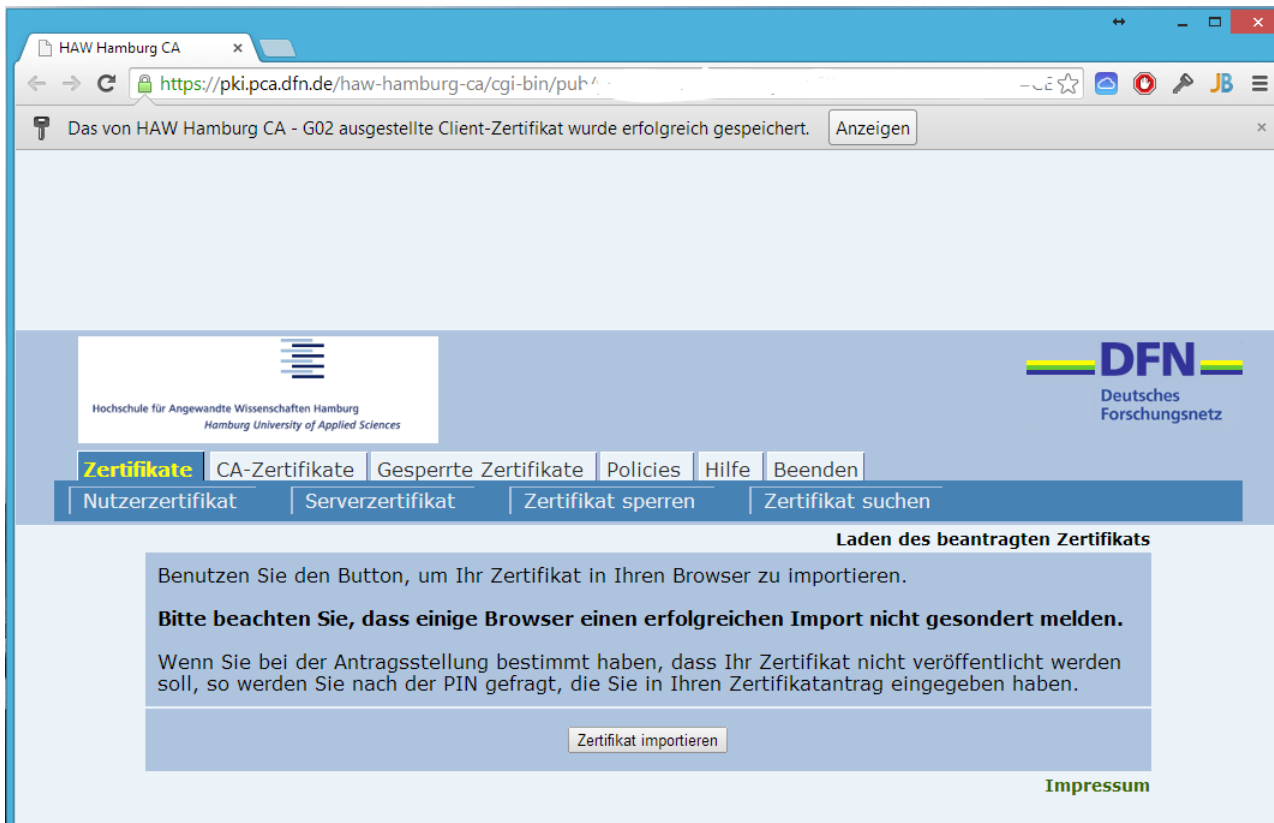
HAW Hamburg CA ×

https://pki.pca.dfn.de/haw-hamburg-ca/cgi-bin/pub/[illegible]

JB

Das von HAW Hamburg CA - G02 ausgestellte Client-Zertifikat wurde erfolgreich gespeichert. Anzeigen ×

Hochschule für Angewandte Wissenschaften Hamburg
Hamburg University of Applied Sciences

DFN
Deutsches Forschungsnetz

Zertifikate | CA-Zertifikate | Gesperrte Zertifikate | Policies | Hilfe | Beenden

Nutzerzertifikat | Serverzertifikat | Zertifikat sperren | Zertifikat suchen

Laden des beantragten Zertifikats

Benutzen Sie den Button, um Ihr Zertifikat in Ihren Browser zu importieren.

**Bitte beachten Sie, dass einige Browser einen erfolgreichen Import nicht gesondert melden.**

Wenn Sie bei der Antragsstellung bestimmt haben, dass Ihr Zertifikat nicht veröffentlicht werden soll, so werden Sie nach der PIN gefragt, die Sie in Ihren Zertifikatantrag eingegeben haben.

Zertifikat importieren

Impressum